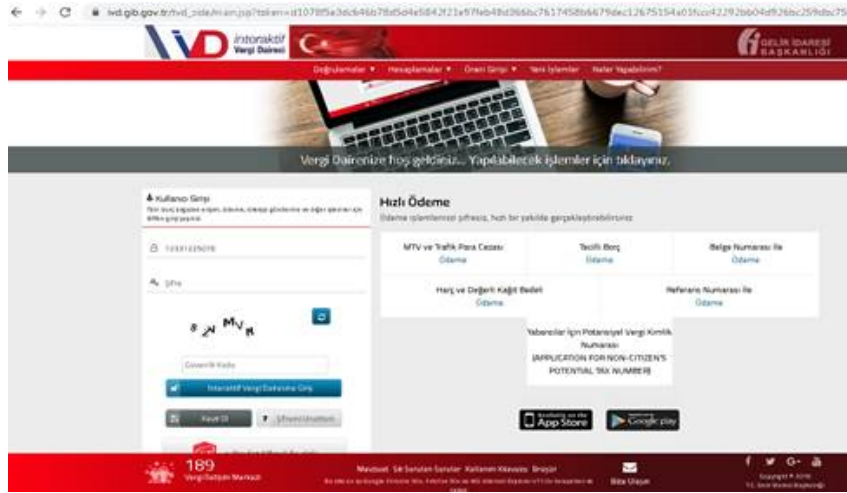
ivd.gib.gov.tr/tvd_side/main.jsp?token=d1078f5a3dc646b78d5d4e5842f21e97feb48d066bc7617458bb6679dec12675154a01fcc42292bb04d926bc259dbc75

IVD İnteraktif Vergi Dairesi

GELİR İDARESİ BAŞKANLIĞI

Doğrulamalar ▼ Hesaplamalar ▼ Örnek Giriş ▼ Yeni İşlemler Neler Yapabilirim?

Vergi Dairenize hoş geldiniz... Yapabileceğiniz işlemler için tıklayınız.

Kullanıcı Girişi
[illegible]

12331225078

Şifre

Güvenlik Kodu

İnteraktif Vergi Dairesine Giriş

Kayıt Ol

Şifremi Unuttum

Hızlı Ödeme
Ödeme işlemlerinizi şifresiz, hızlı bir şekilde gerçekleştirebilirsiniz.

MTV ve Trafik Para Cezası
Ödeme

Tecilli Borç
Ödeme

Belge Numarası ile
Ödeme

Harç ve Değerli Kağıt Bedeli
Ödeme

Referans Numarası ile
Ödeme

Yabancılar İçin Potansiyel Vergi Kimlik Numarası
(APPLICATION FOR NON-CITIZEN'S POTENTIAL TAX NUMBER)

App Store

Google play

189
Vergi İletişim Merkezi

Mevzuat Sık Sorulan Sorular Kullanım Kılavuzu Broşür

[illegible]

Bize Ulaşın

Copyright © 2018
T.C. Gelir İdaresi Başkanlığı